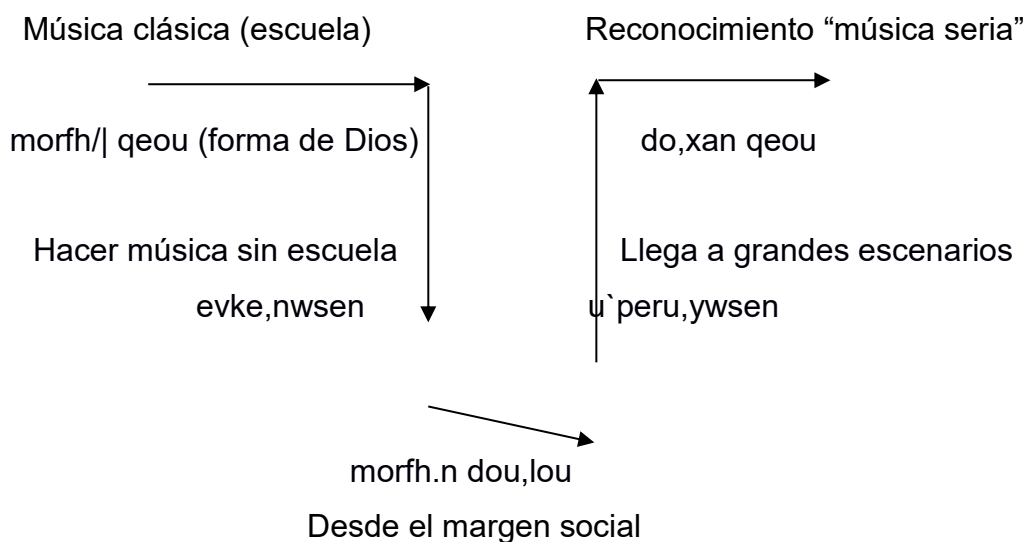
Música clásica (escuela)

Reconocimiento “música seria”

morfh/| qeou (forma de Dios)

do,xan qeou

Hacer música sin escuela

evke,nwsen

Llega a grandes escenarios

u`peru,ywsen

morfh.n dou,lou

Desde el margen social